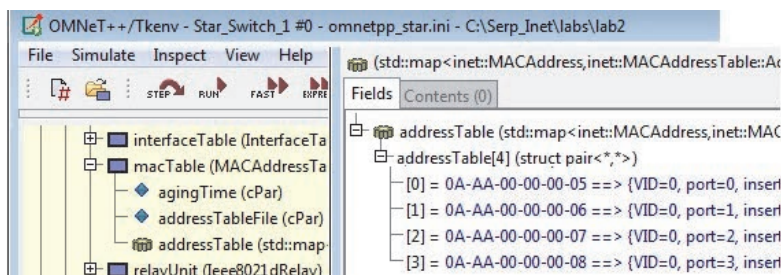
OMNeT++/Tkenv - Star_Switch_1 #0 - omnetpp_star.ini - C:\Serp_Inet\labs\lab2

File Simulate Inspect View Help

STEP RUN FAST EXPRE

interfaceTable (InterfaceTa
macTable (MACAddressTa
agingTime (cPar)
addressTableFile (cPar)
addressTable (std::map
relayUnit (Ieee8021dRelay)

(std::map<inet::MACAddress,inet::MACAddressTable::A

Fields Contents (0)

addressTable (std::map<inet::MACAddress,inet::MAC
addressTable[4] (struct pair<*,*>)
[0] = 0A-AA-00-00-00-05 ==> {VID=0, port=0, insert
[1] = 0A-AA-00-00-00-06 ==> {VID=0, port=1, insert
[2] = 0A-AA-00-00-00-07 ==> {VID=0, port=2, insert
[3] = 0A-AA-00-00-00-08 ==> {VID=0, port=3, insert